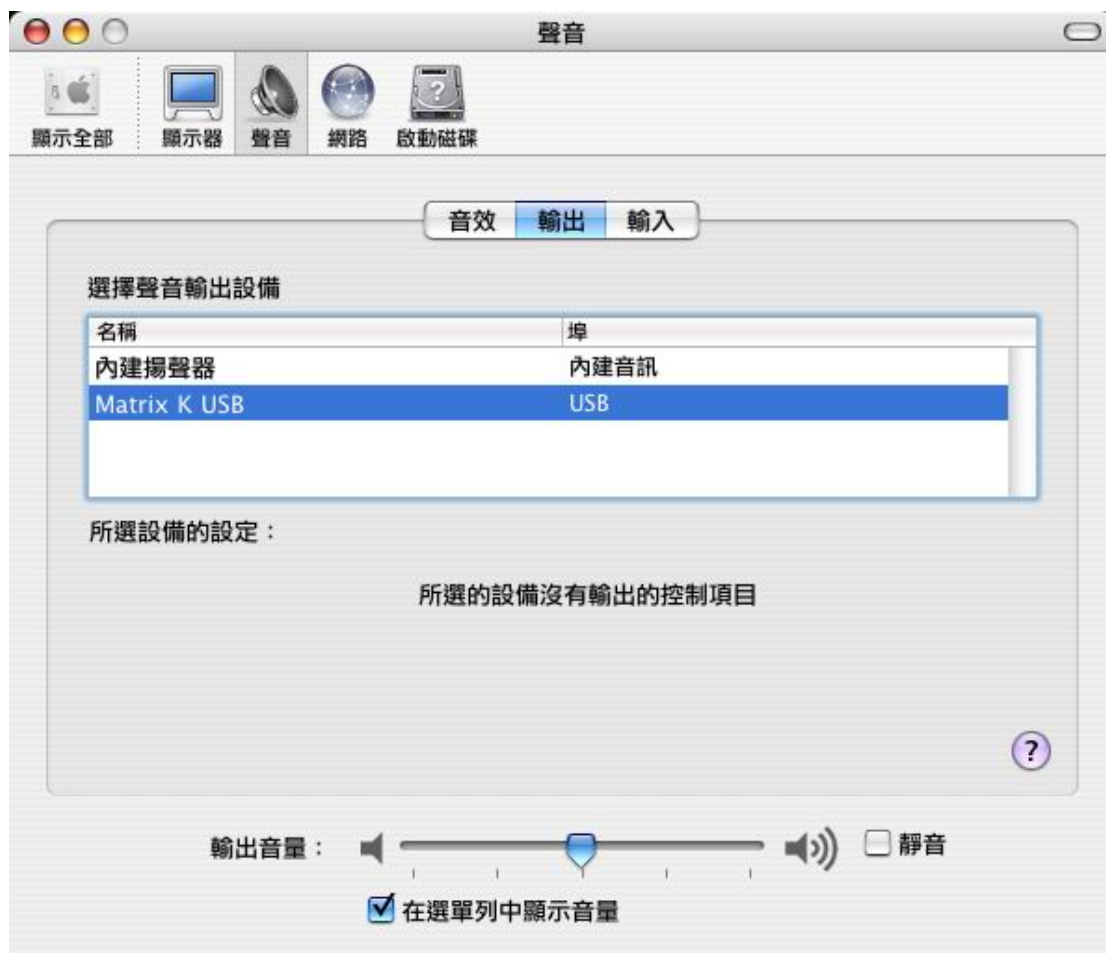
聲音

顯示全部
顯示器
聲音
網路
啟動磁碟

音效
輸出
輸入

選擇聲音輸出設備

| 名稱 | 埠 |
|---|---|
| 內建揚聲器 | 內建音訊 |
| Matrix K USB | USB |

所選設備的設定：

所選的設備沒有輸出的控制項目

?

輸出音量：
靜音

在選單列中顯示音量